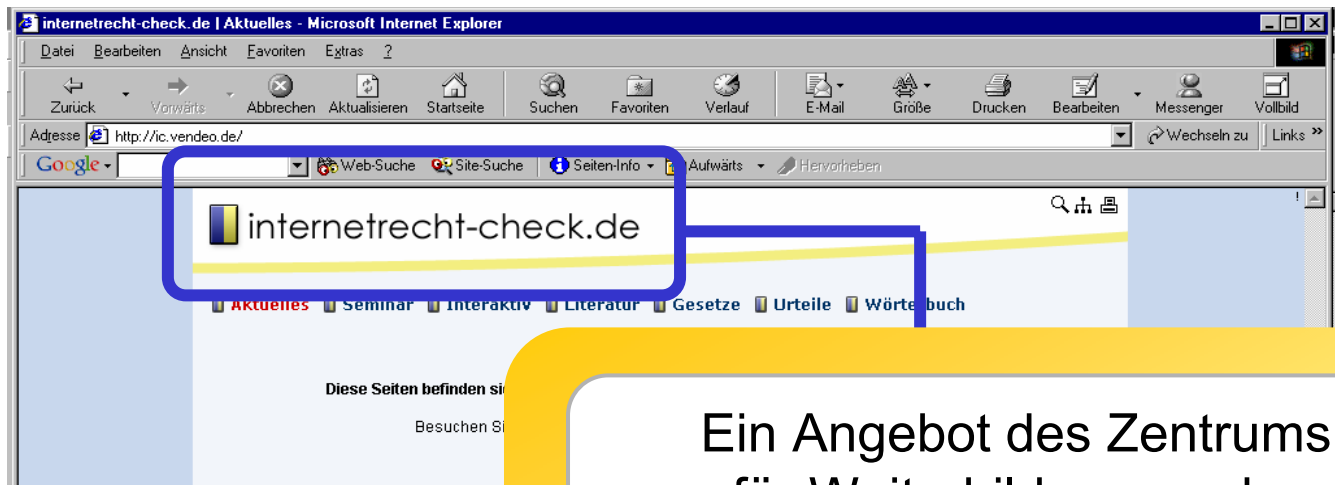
internetrecht-check.de | Aktuelles - Microsoft Internet Explorer

Datei Bearbeiten Ansicht Favoriten Extras ?

Zurück Vorwärts Abbrechen Aktualisieren Startseite Suchen Favoriten Verlauf E-Mail Größe Drucken Bearbeiten Messenger Vollbild

Adresse http://ic.vendeo.de/ Wechseln zu Links »

Google Web-Suche Site-Suche Seiten-Info Aufwärts Hervorheben

internetrecht-check.de

Aktuelles Seminar Interaktiv Literatur Gesetze Urteile Wörterbuch

Diese Seiten befinden si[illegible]

Besuchen Si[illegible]

Ein Angebot des Zentrums
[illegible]